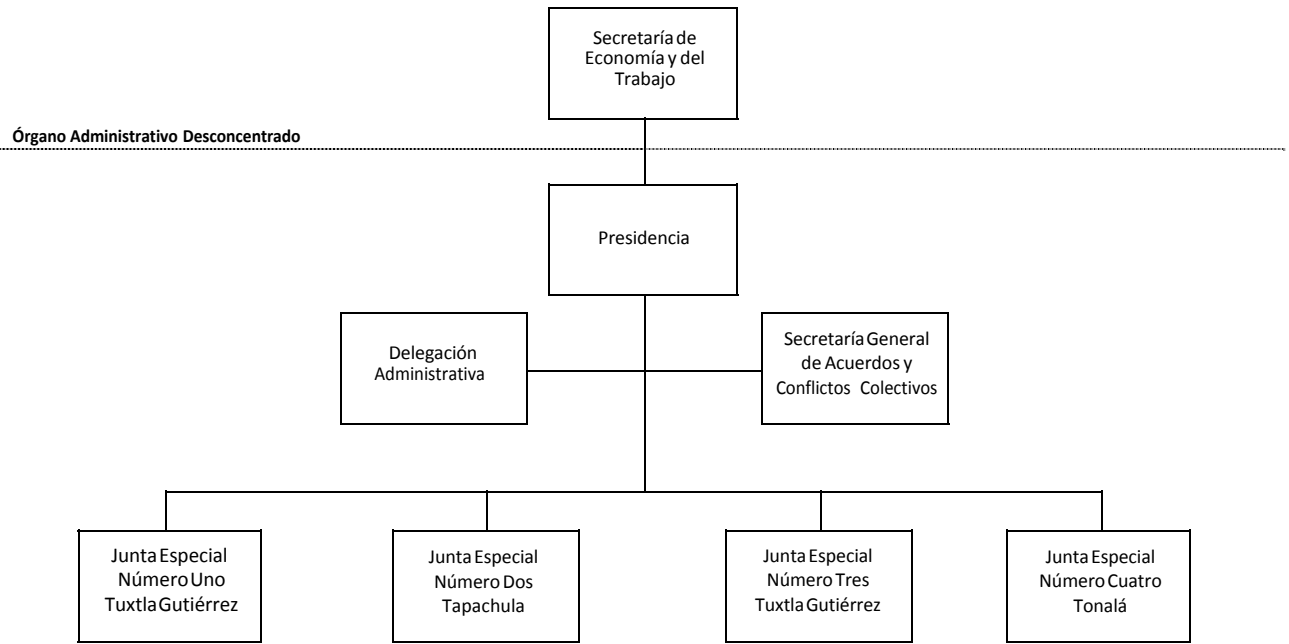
Secretaría de Economía y del Trabajo

Órgano Administrativo Desconcentrado

Presidencia

Delegación Administrativa

Secretaría General de Acuerdos y Conflictos Colectivos

Junta Especial Número Uno Tuxtla Gutiérrez

Junta Especial Número Dos Tapachula

Junta Especial Número Tres Tuxtla Gutiérrez

Junta Especial Número Cuatro Tonalá